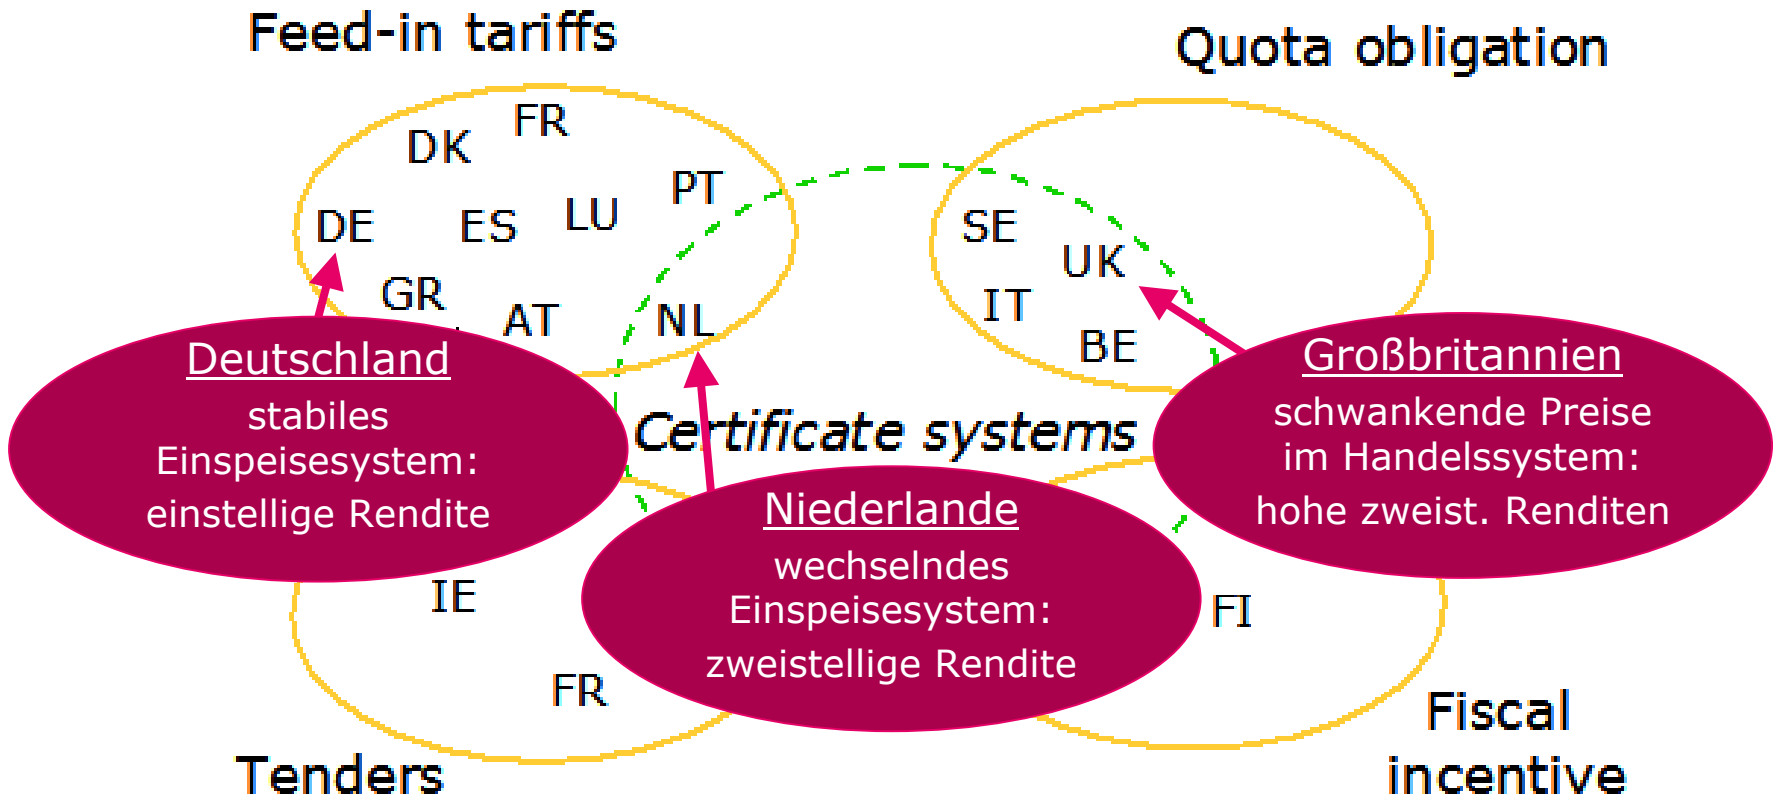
Feed-in tariffs

Quota obligation

DK FR

DE ES LU PT

GR AT NL

SE UK

IT BE

Deutschland
stabiles Einspeisesystem: einstellige Rendite

Certificate systems

Großbritannien
schwankende Preise im Handelssystem: hohe zweist. Renditen

Niederlande
wechselndes Einspeisesystem: zweistellige Rendite

IE

FR

FI

Tenders

Fiscal incentive